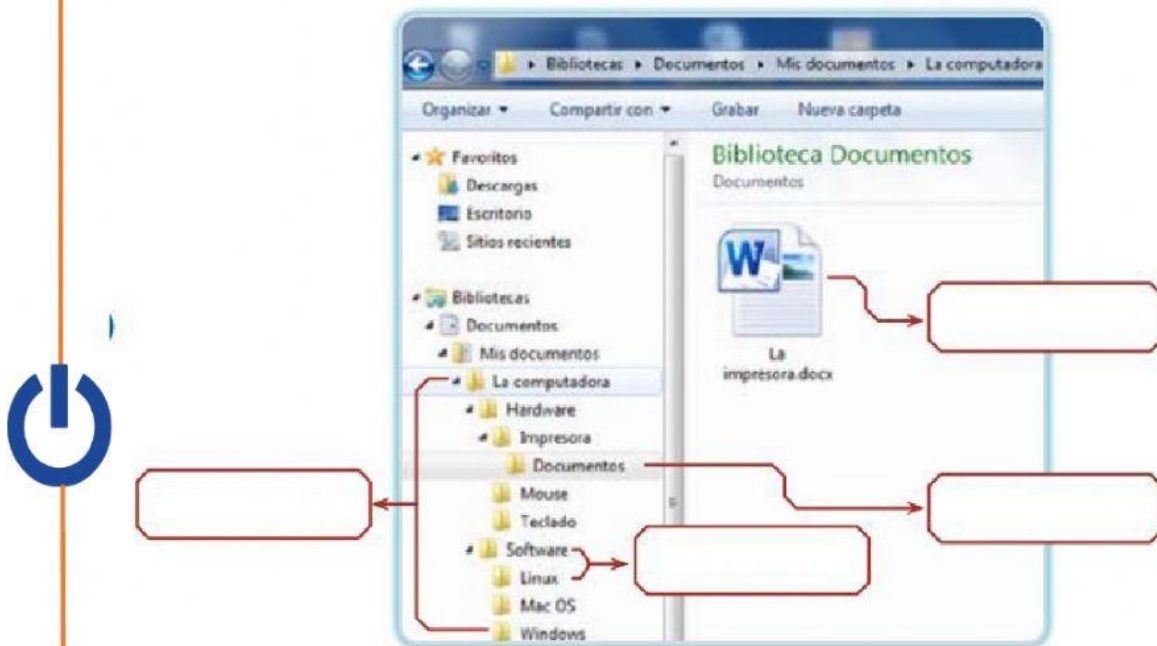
▸ Bibliotecas ▸ Documentos ▸ Mis documentos ▸ La computadora

Organizar ▾ Compartir con ▾ Grabar Nueva carpeta

Favoritos
Descargas
Escritorio
Sitios recientes

Bibliotecas
Documentos
Mis documentos
La computadora
Hardware
Impresora
Documentos
Mouse
Teclado
Software
Linux
Mac OS
Windows

Biblioteca Documentos
Documentos

La impresora.docx